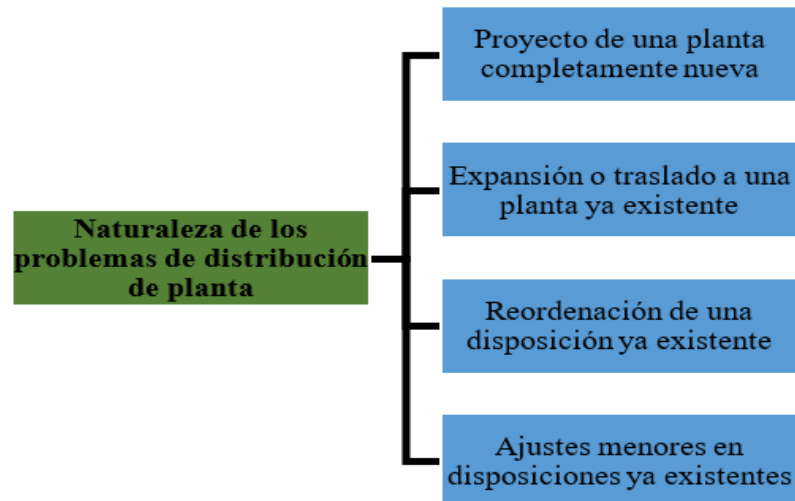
Naturaleza de los problemas de distribución de planta

Proyecto de una planta completamente nueva

Expansión o traslado a una planta ya existente

Reordenación de una disposición ya existente

Ajustes menores en disposiciones ya existentes